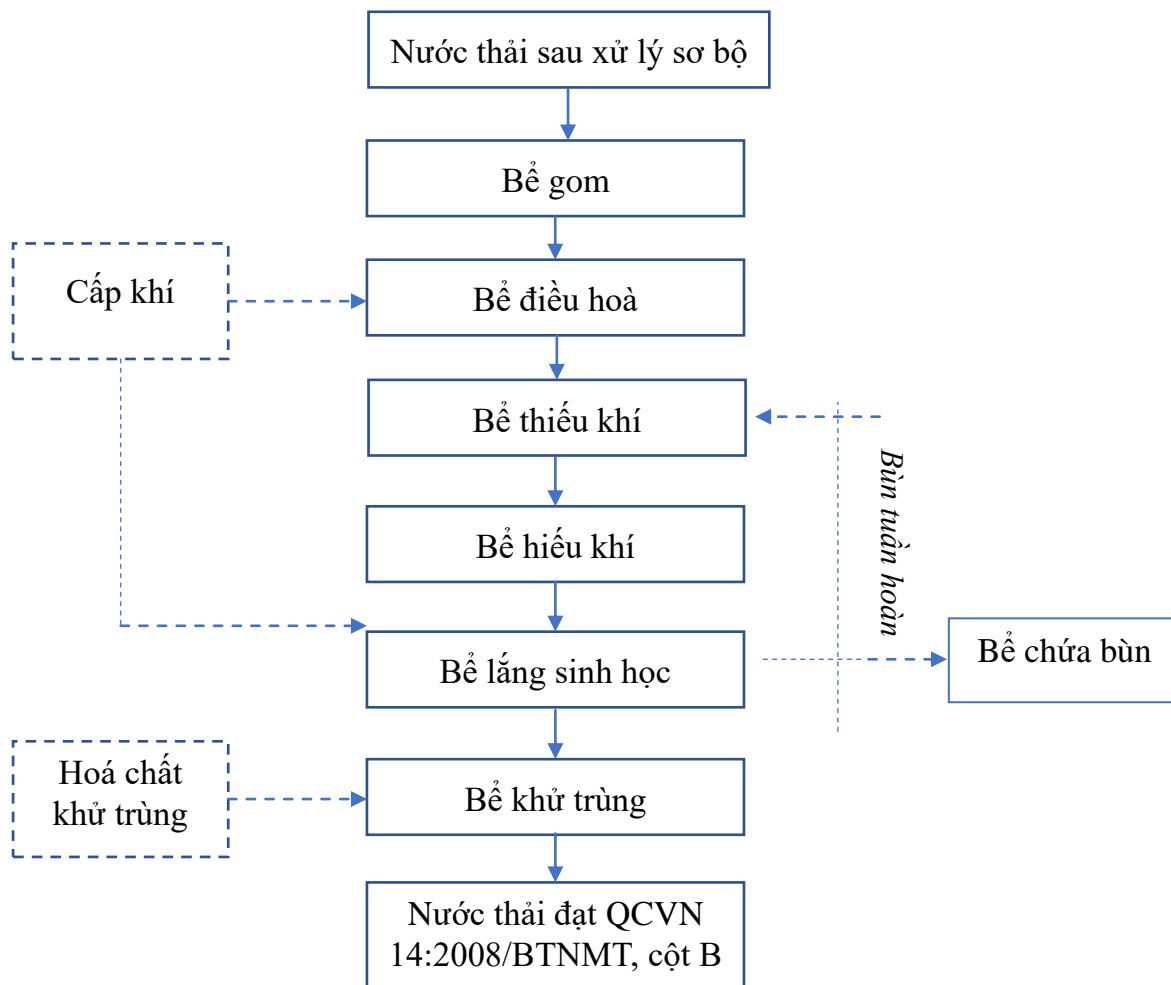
Nước thải sau xử lý sơ bộ

Bể gom

Cấp khí

Bể điều hoà

Bể thiếu khí

Bùn tuần hoàn

Bể hiếu khí

Bể lắng sinh học

Bể chứa bùn

Hoá chất khử trùng

Bể khử trùng

Nước thải đạt QCVN 14:2008/BTNMT, cột B